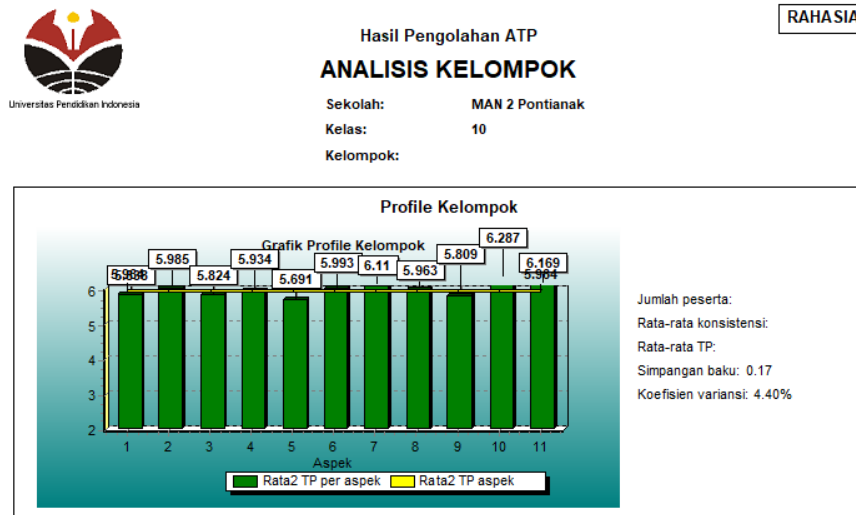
RAHASIA

Universitas Pendidikan Indonesia

Hasil Pengolahan ATP

ANALISIS KELOMPOK

Sekolah: MAN 2 Pontianak

Kelas: 10

Kelompok:

Profile Kelompok

Grafik Profile Kelompok

5.938 5.985 5.824 5.934 5.691 5.993 6.11 5.963 5.809 6.287 6.169 5.904

6
5
4
3
2

1 2 3 4 5 6 7 8 9 10 11

Aspek

Rata2 TP per aspek
Rata2 TP aspek

Jumlah peserta:

Rata-rata konsistensi:

Rata-rata TP:

Simpangan baku: 0.17

Koefisien variansi: 4.40%